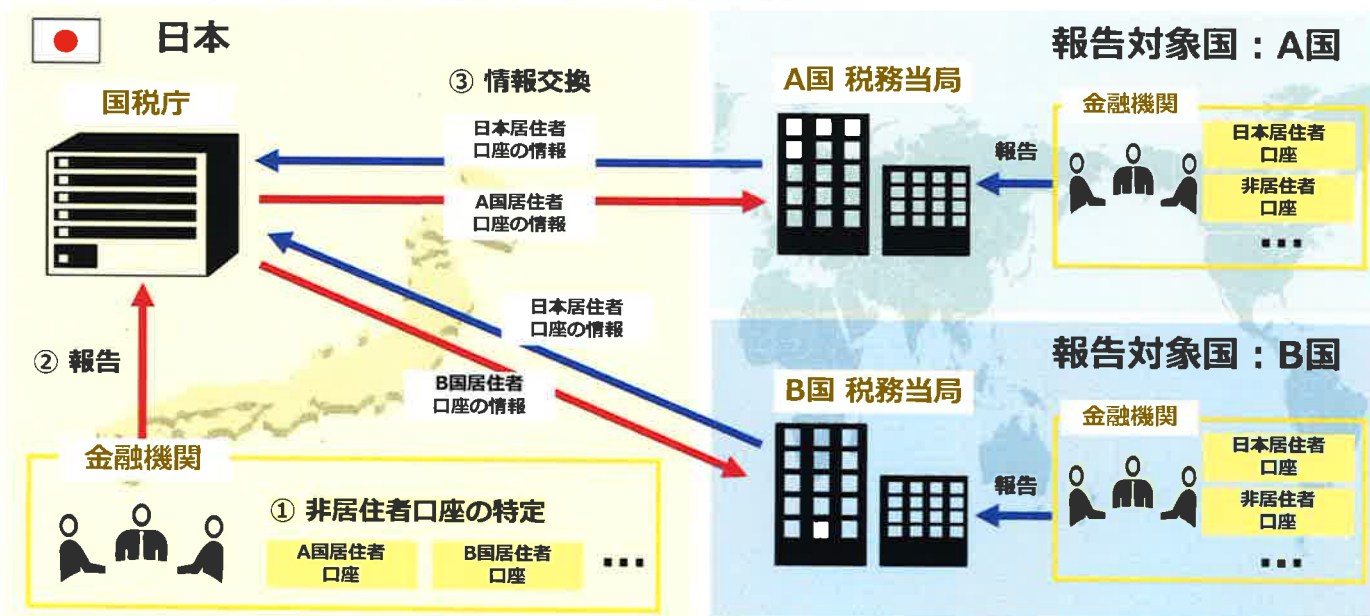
日本

国税庁

③ 情報交換

日本居住者口座の情報

A国居住者口座の情報

日本居住者口座の情報

B国居住者口座の情報

② 報告

金融機関

① 非居住者口座の特定

A国居住者口座

B国居住者口座

…

報告対象国：A国

A国 税務当局

金融機関

報告

日本居住者口座

非居住者口座

…

報告対象国：B国

B国 税務当局

金融機関

報告

日本居住者口座

非居住者口座

…